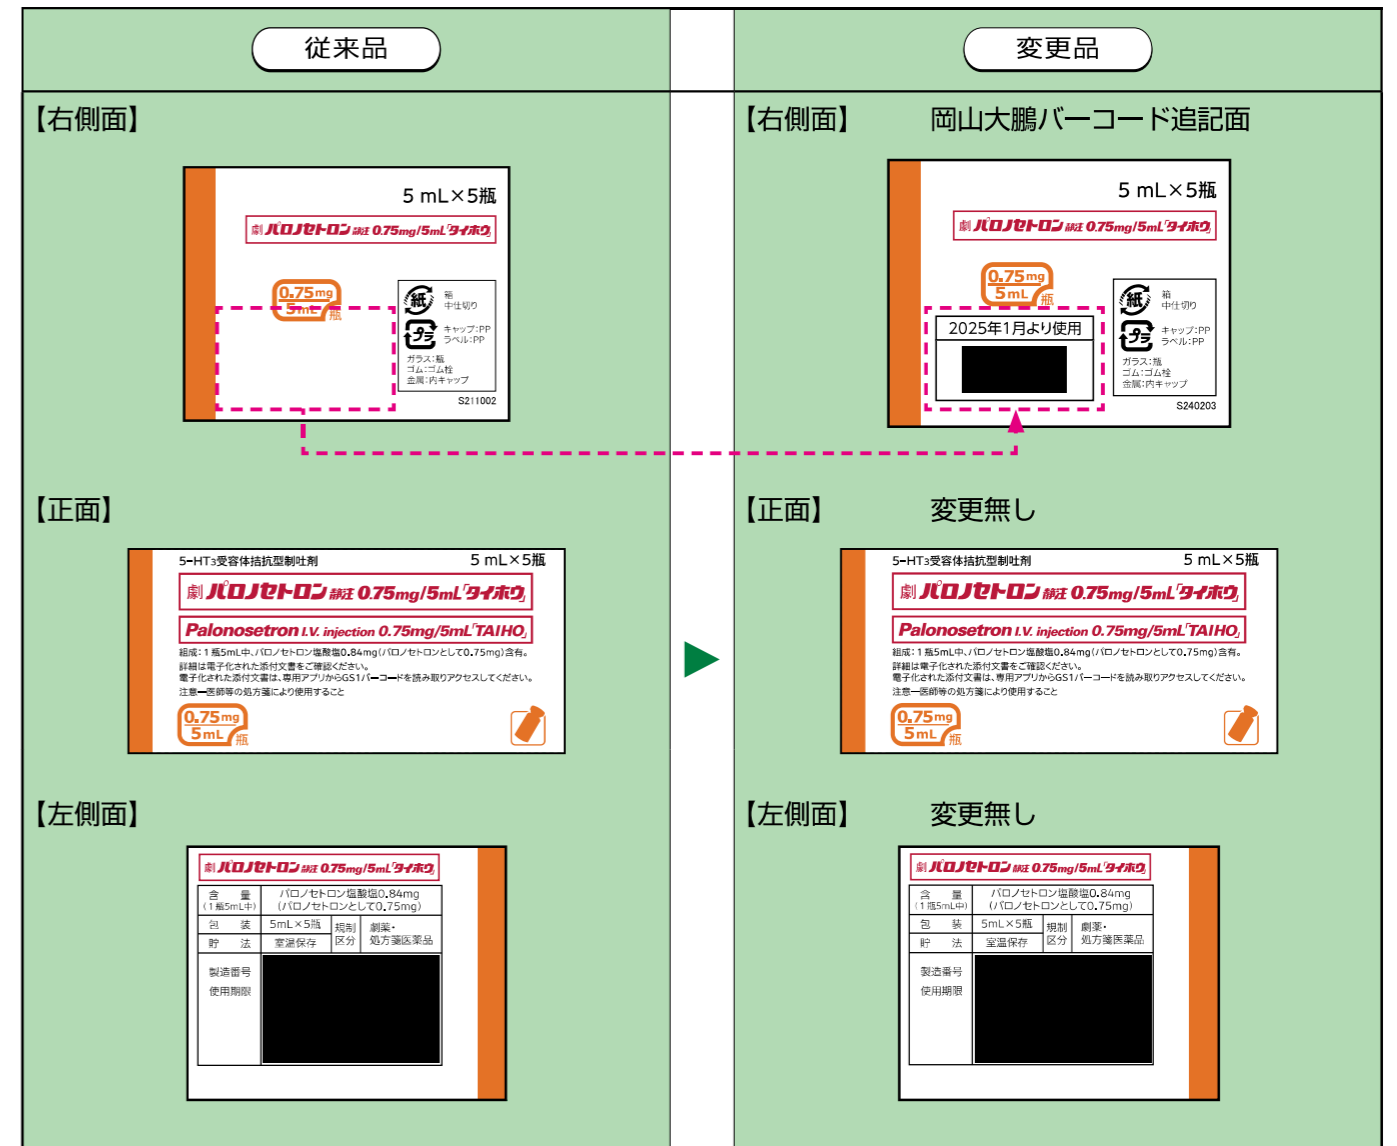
従来品

変更品

【右側面】

5 mL×5瓶

劇 パロノセトロン静注 0.75mg/5mL「タイホウ」

0.75mg 5mL 瓶

紙 箱 中仕切り

プラ キャップ:PP ラベル:PP

ガラス:瓶
ゴム:ゴム栓
金属:内キャップ

S211002

【右側面】 岡山大鵬バーコード追記面

5 mL×5瓶

劇 パロノセトロン静注 0.75mg/5mL「タイホウ」

0.75mg 5mL 瓶

2025年1月より使用

紙 箱 中仕切り

プラ キャップ:PP ラベル:PP

ガラス:瓶
ゴム:ゴム栓
金属:内キャップ

S240203

【正面】

5-HT3受容体拮抗型制吐剤 5 mL×5瓶

劇 パロノセトロン静注 0.75mg/5mL「タイホウ」

Palonosetron I.V. injection 0.75mg/5mL「TAIHO」

組成:1瓶5mL中、パロノセトロン塩酸塩0.84mg(パロノセトロンとして0.75mg)含有。
詳細は電子化された添付文書をご確認ください。
電子化された添付文書は、専用アプリからGS1バーコードを読み取りアクセスしてください。
注意—医師等の処方箋により使用すること

0.75mg 5mL 瓶

【正面】 変更無し

5-HT3受容体拮抗型制吐剤 5 mL×5瓶

劇 パロノセトロン静注 0.75mg/5mL「タイホウ」

Palonosetron I.V. injection 0.75mg/5mL「TAIHO」

組成:1瓶5mL中、パロノセトロン塩酸塩0.84mg(パロノセトロンとして0.75mg)含有。
詳細は電子化された添付文書をご確認ください。
電子化された添付文書は、専用アプリからGS1バーコードを読み取りアクセスしてください。
注意—医師等の処方箋により使用すること

0.75mg 5mL 瓶

【左側面】

劇 パロノセトロン静注 0.75mg/5mL「タイホウ」

| 含量(1瓶5mL中) | パロノセトロン塩酸塩0.84mg(パロノセトロンとして0.75mg) | | |
|---|---|---|---|
| 包装 | 5mL×5瓶 | 規制区分 | 劇薬・処方箋医薬品 |
| 貯法 | 室温保存 | | |

製造番号
使用期限

【左側面】 変更無し

劇 パロノセトロン静注 0.75mg/5mL「タイホウ」

| 含量(1瓶5mL中) | パロノセトロン塩酸塩0.84mg(パロノセトロンとして0.75mg) | | |
|---|---|---|---|
| 包装 | 5mL×5瓶 | 規制区分 | 劇薬・処方箋医薬品 |
| 貯法 | 室温保存 | | |

製造番号
使用期限